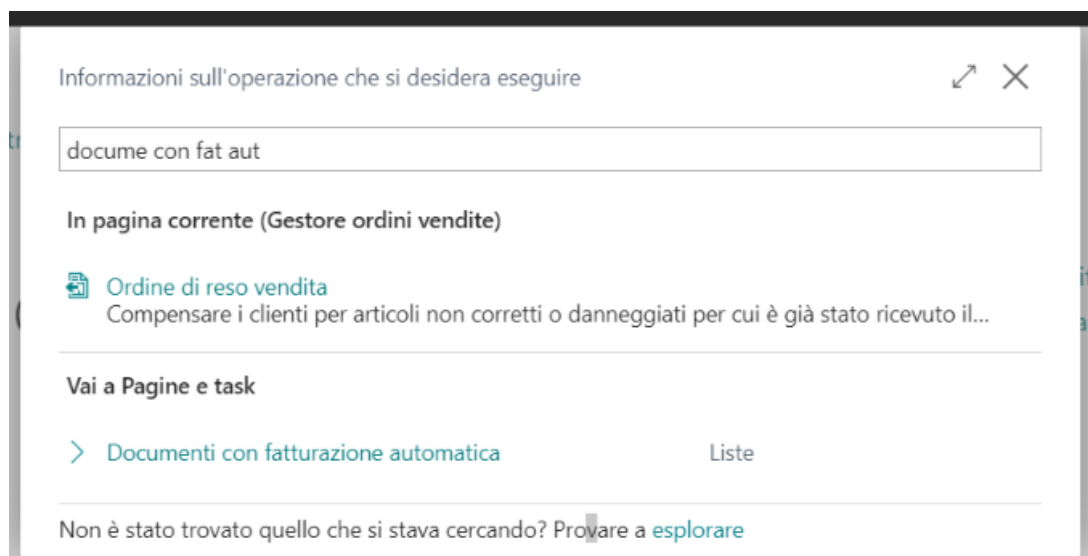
Informazioni sull'operazione che si desidera eseguire

docume con fat aut

In pagina corrente (Gestore ordini vendite)

Ordine di reso vendita
Compensare i clienti per articoli non corretti o danneggiati per cui è già stato ricevuto il...

Vai a Pagine e task

Documenti con fatturazione automatica

Liste

Non è stato trovato quello che si stava cercando? Provare a esplorare